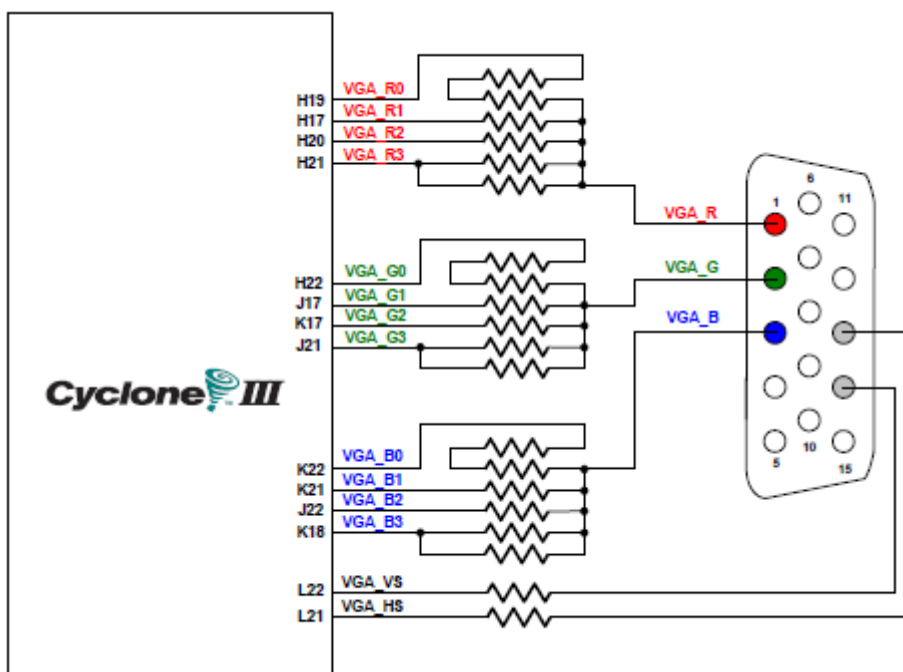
H19 VGA_R0
H17 VGA_R1
H20 VGA_R2
H21 VGA_R3

VGA_R
VGA_G
VGA_B

1
6
11
5
10
15

H22 VGA_G0
J17 VGA_G1
K17 VGA_G2
J21 VGA_G3

Cyclone III

K22 VGA_B0
K21 VGA_B1
J22 VGA_B2
K18 VGA_B3

L22 VGA_VS
L21 VGA_HS